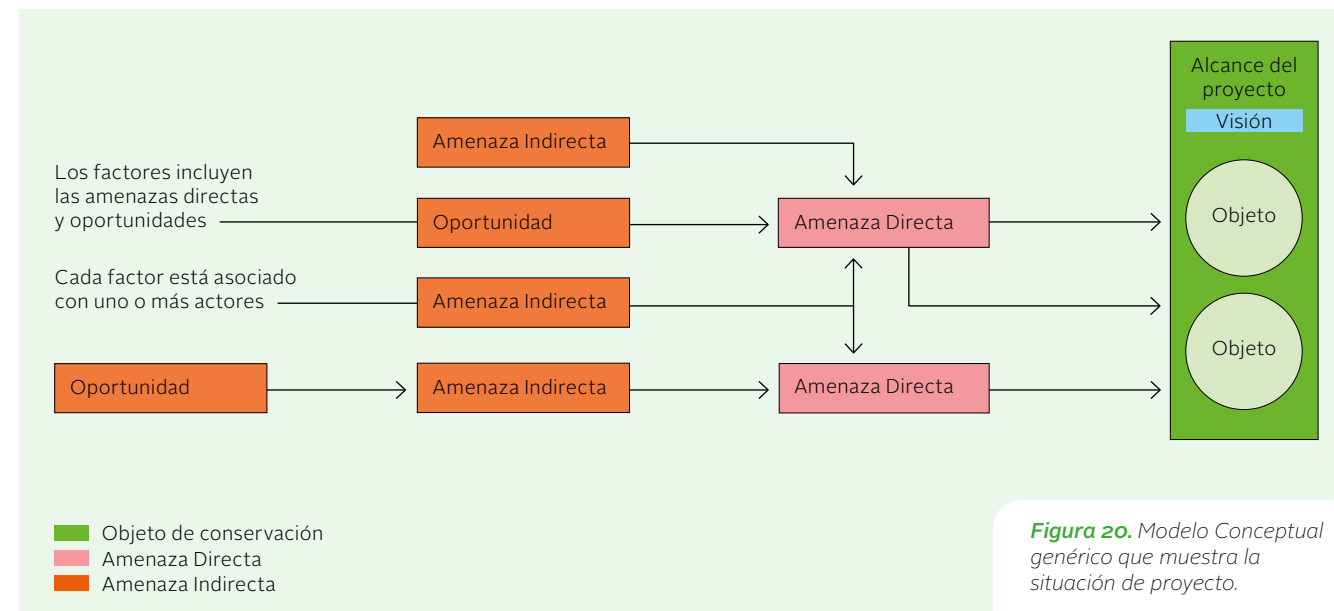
Alcance del proyecto

Visión

Amenaza Indirecta

Los factores incluyen las amenazas directas y oportunidades

Oportunidad

Amenaza Directa

Objeto

Cada factor está asociado con uno o más actores

Amenaza Indirecta

Objeto

Oportunidad

Amenaza Indirecta

Amenaza Directa

Objeto de conservación
Amenaza Directa
Amenaza Indirecta

*Figura 20.* Modelo Conceptual genérico que muestra la situación de proyecto.